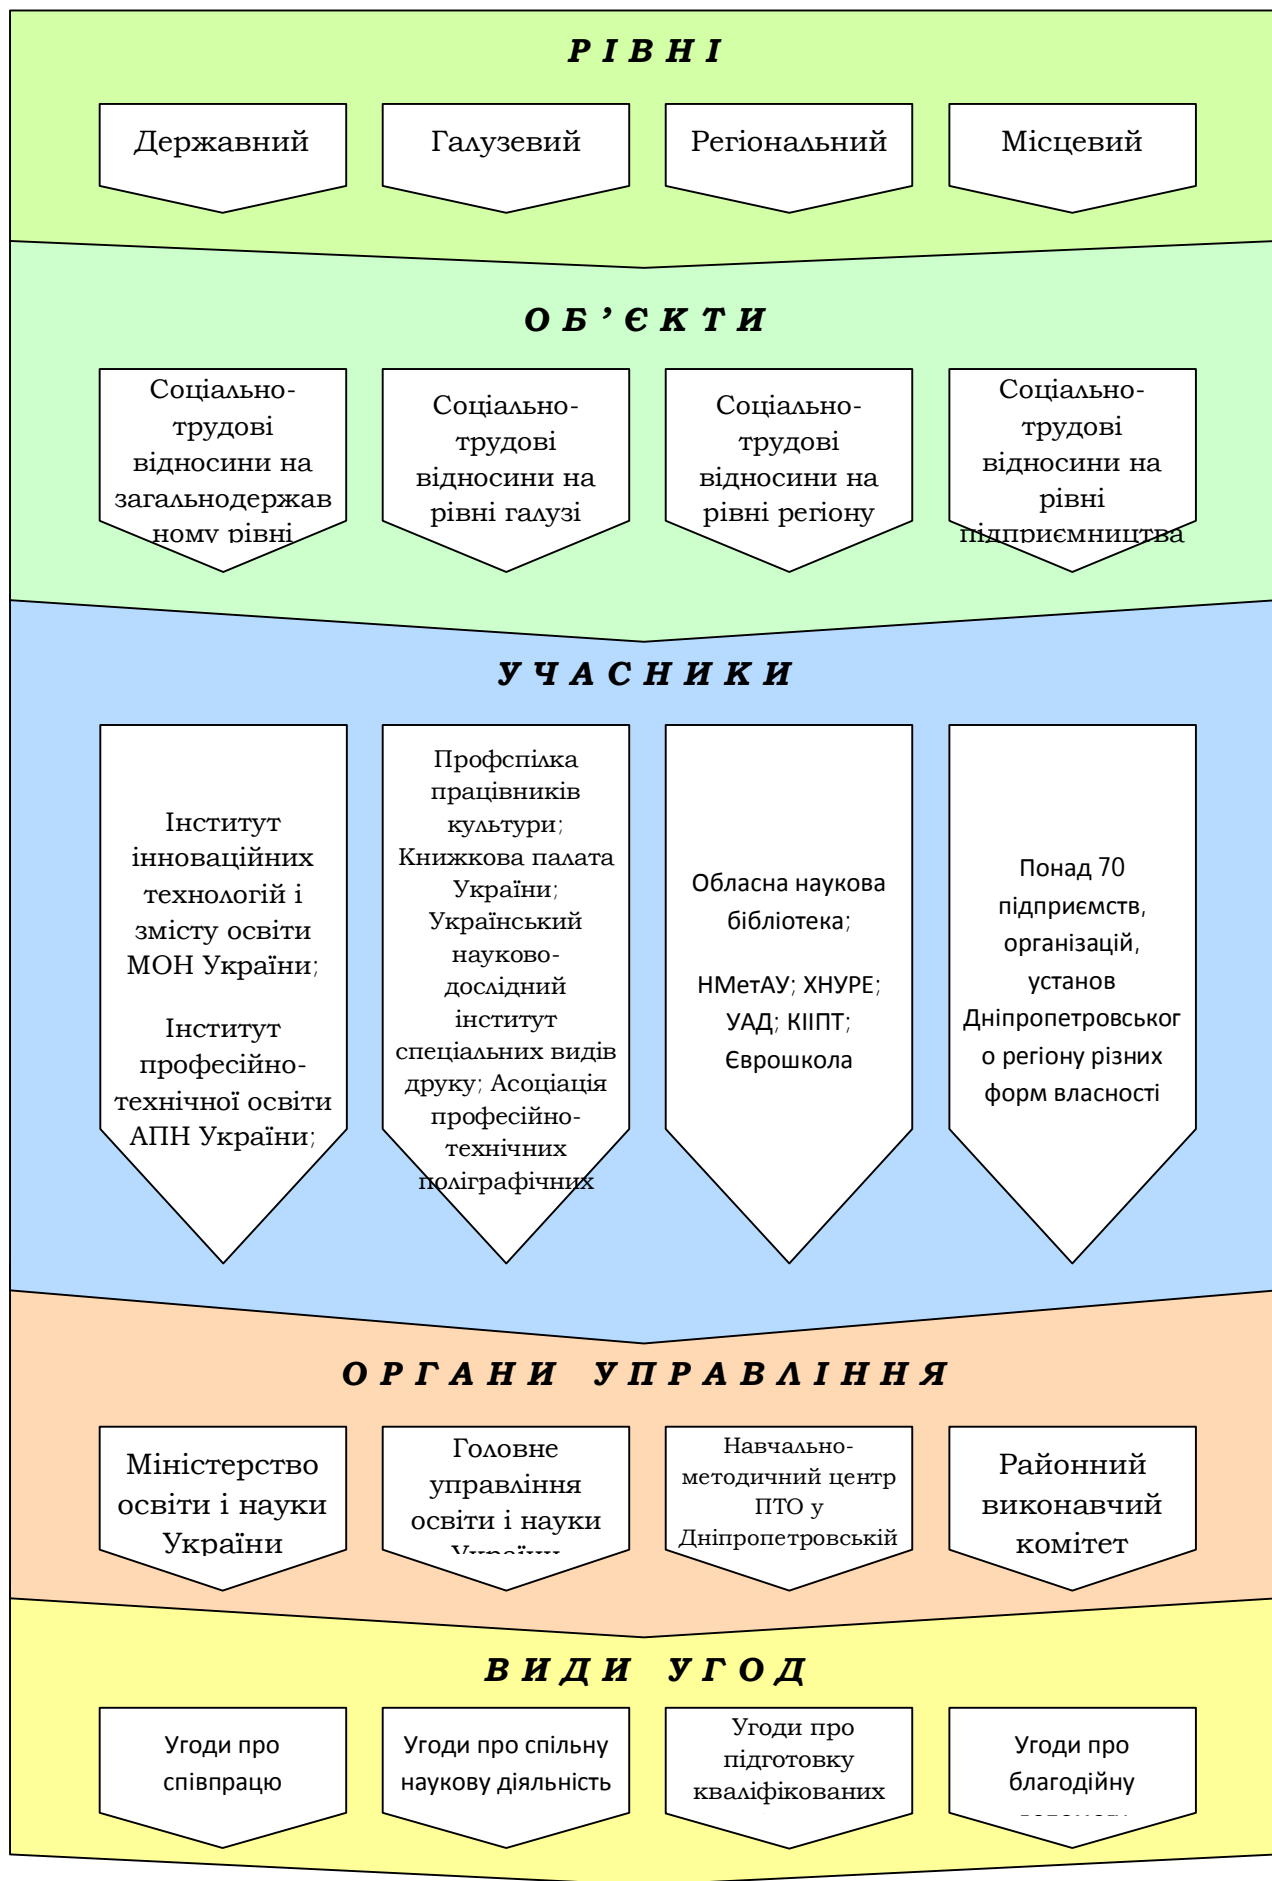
Р І В Н І

Державний

Галузевий

Регіональний

Місцевий

О Б ' Є К Т И

Соціально-трудові відносини на загальнодержавному рівні

Соціально-трудові відносини на рівні галузі

Соціально-трудові відносини на рівні регіону

Соціально-трудові відносини на рівні підприємництва

У Ч А С Н И К И

Інститут інноваційних технологій і змісту освіти МОН України;

Інститут професійно-технічної освіти АПН України;

Профспілка працівників культури; Книжкова палата України; Український науково-дослідний інститут спеціальних видів друку; Асоціація професійно-технічних поліграфічних

Обласна наукова бібліотека;

НМетАУ; ХНУРЕ; УАД; КІІПТ; Єврошкола

Понад 70 підприємств, організацій, установ Дніпропетровського регіону різних форм власності

О Р Г А Н И У П Р А В Л І Н Н Я

Міністерство освіти і науки України

Головне управління освіти і науки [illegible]

Навчально-методичний центр ПТО у Дніпропетровській

Районний виконавчий комітет

В И Д И У Г О Д

Угоди про співпрацю

Угоди про спільну наукову діяльність

Угоди про підготовку кваліфікованих

Угоди про благодійну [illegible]